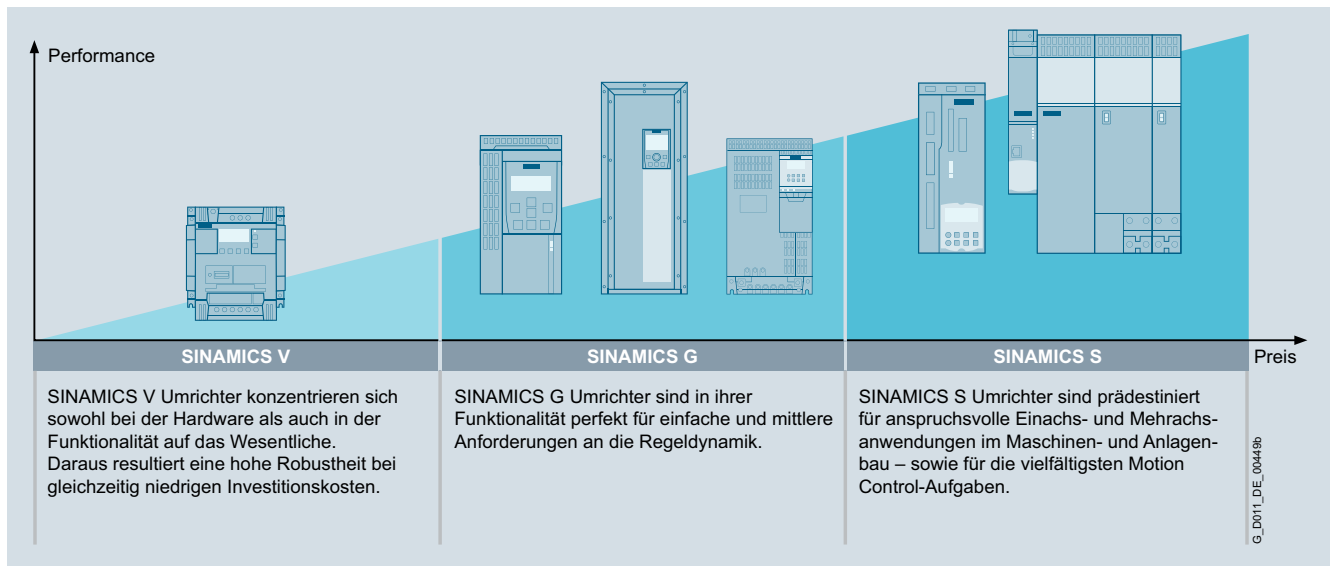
Performance

SINAMICS V

SINAMICS G

SINAMICS S

Preis

SINAMICS V Umrichter konzentrieren sich sowohl bei der Hardware als auch in der Funktionalität auf das Wesentliche.
Daraus resultiert eine hohe Robustheit bei gleichzeitig niedrigen Investitionskosten.

SINAMICS G Umrichter sind in ihrer Funktionalität perfekt für einfache und mittlere Anforderungen an die Regeldynamik.

SINAMICS S Umrichter sind prädestiniert für anspruchsvolle Einachs- und Mehrachsanwendungen im Maschinen- und Anlagenbau – sowie für die vielfältigsten Motion Control-Aufgaben.

G_D011_DE_00449b